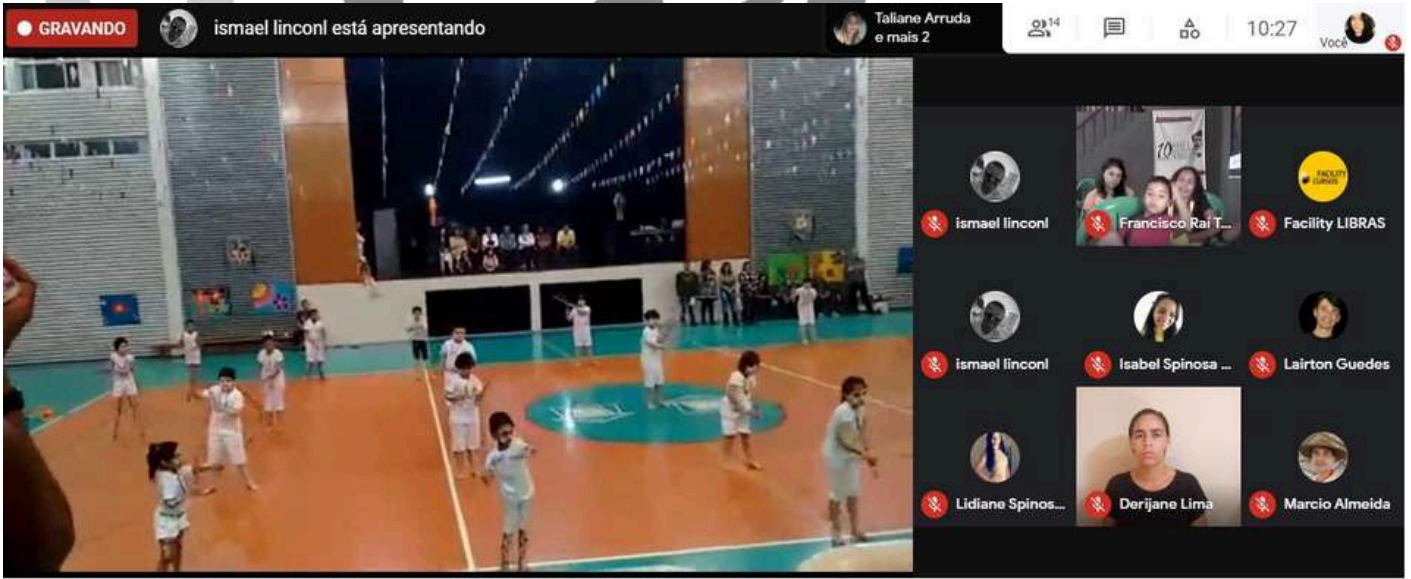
GRAVANDO

ismael linconl está apresentando

Taliane Arruda e mais 2

14

10:27

Você

ismael linconl

Francisco Rai T...

FACILITY CURSOS

Facility LIBRAS

ismael linconl

Isabel Spinosa ...

Lairton Guedes

Lidiane Spinos...

Derijane Lima

Marcio Almeida